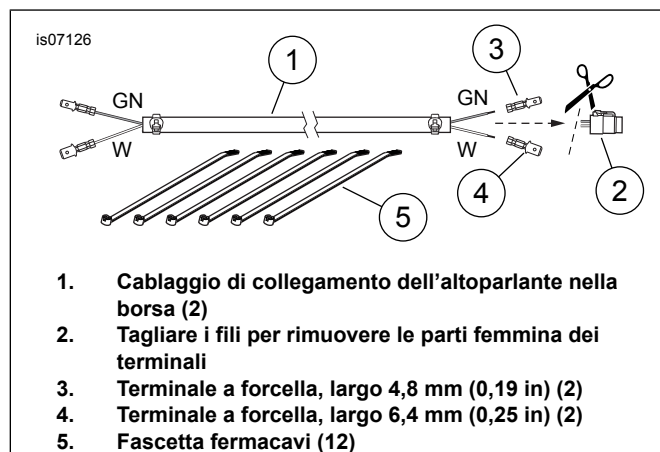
is07126

1

GN

W

GN

W

3

4

2

5

1. Cablaggio di collegamento dell’altoparlante nella borsa (2)
2. Tagliare i fili per rimuovere le parti femmina dei terminali
3. Terminale a forcella, largo 4,8 mm (0,19 in) (2)
4. Terminale a forcella, largo 6,4 mm (0,25 in) (2)
5. Fascetta fermacavi (12)